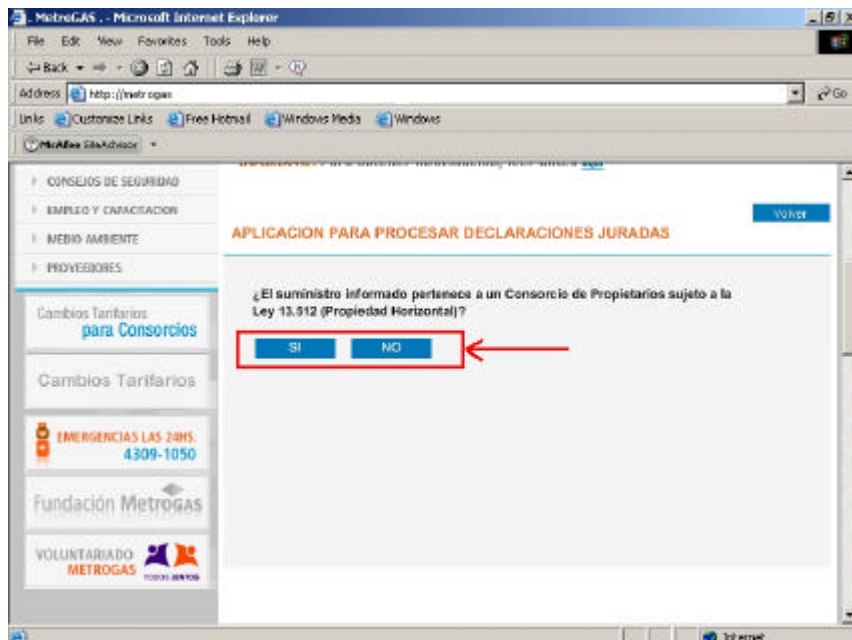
. MetroGAS . - Microsoft Internet Explorer

File Edit View Favorites Tools Help

Back

Address http://metrogas

Go

Links Customize Links Free Hotmail Windows Media Windows

McAfee SiteAdvisor

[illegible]

CONSEJOS DE SEGURIDAD

EMPLEO Y CAPACITACION

MEDIO AMBIENTE

PROVEEDORES

Cambios Tarifarios para Consorcios

Cambios Tarifarios

EMERGENCIAS LAS 24HS. 4309-1050

Fundación Metrogas

VOLUNTARIADO METROGAS TODOS JUNTOS

Volver

APLICACION PARA PROCESAR DECLARACIONES JURADAS

¿El suministro informado pertenece a un Consorcio de Propietarios sujeto a la Ley 13.512 (Propiedad Horizontal)?

SI

NO

Internet